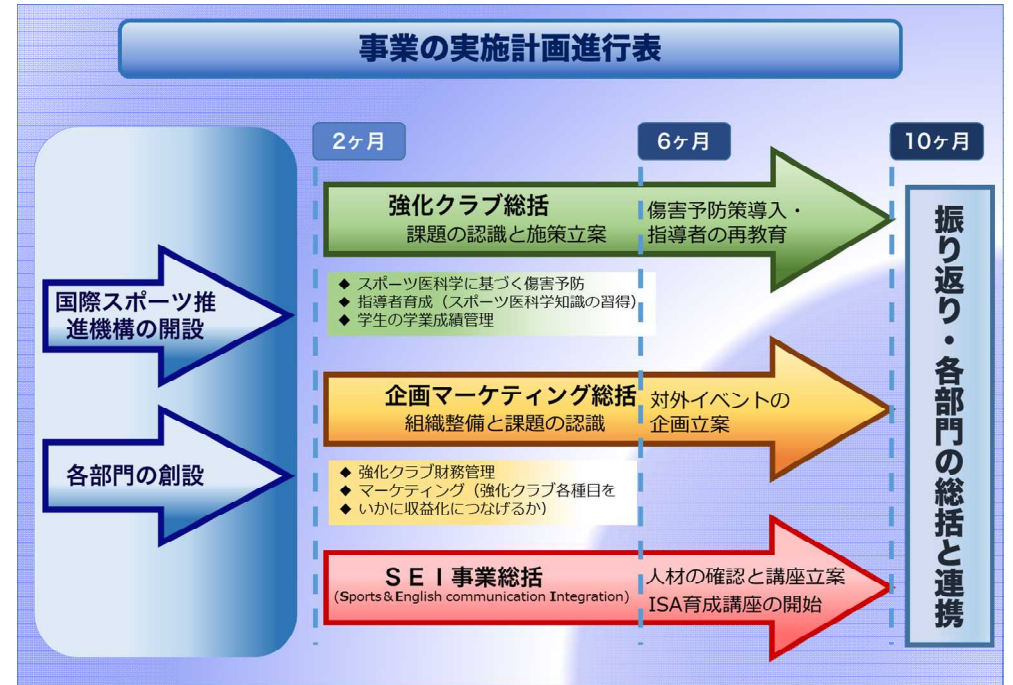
事業の実施計画進行表

2ヶ月

6ヶ月

10ヶ月

国際スポーツ推進機構の開設

各部門の創設

強化クラブ総括
課題の認識と施策立案

傷害予防策導入・指導者の再教育

◆ スポーツ医科学に基づく傷害予防
◆ 指導者育成（スポーツ医科学知識の習得）
◆ 学生の学業成績管理

企画マーケティング総括
組織整備と課題の認識

対外イベントの企画立案

◆ 強化クラブ財務管理
◆ マーケティング（強化クラブ各種目を
◆ いかに収益化につなげるか）

ＳＥＩ事業総括
(Sports＆English communication Integration)

人材の確認と講座立案
ISA育成講座の開始

振り返り・各部門の総括と連携